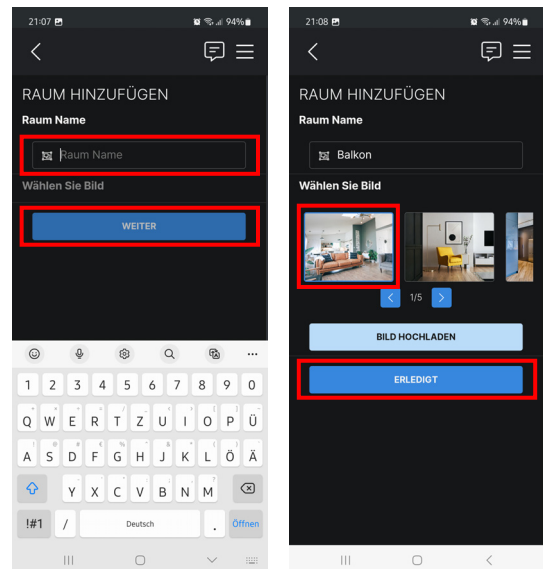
21:07 94%

RAUM HINZUFÜGEN
Raum Name
Raum Name
Wählen Sie Bild
WEITER

1 2 3 4 5 6 7 8 9 0
Q W E R T Z U I O P Ü
A S D F G H J K L Ö Ä
Y X C V B N M
!#1 / Deutsch . Öffnen

21:08 94%

RAUM HINZUFÜGEN
Raum Name
Balkon
Wählen Sie Bild
1/5
BILD HOCHLADEN
ERLEDIGT